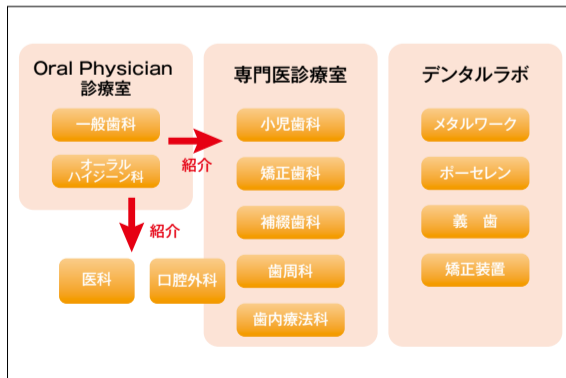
Oral Physician
診療室

一般歯科

オーラル
ハイジーン科

紹介

紹介

医科

口腔外科

専門医診療室

小児歯科

矯正歯科

補綴歯科

歯周科

歯内療法科

デンタルラボ

メタルワーク

ポーセレン

義　歯

矯正装置